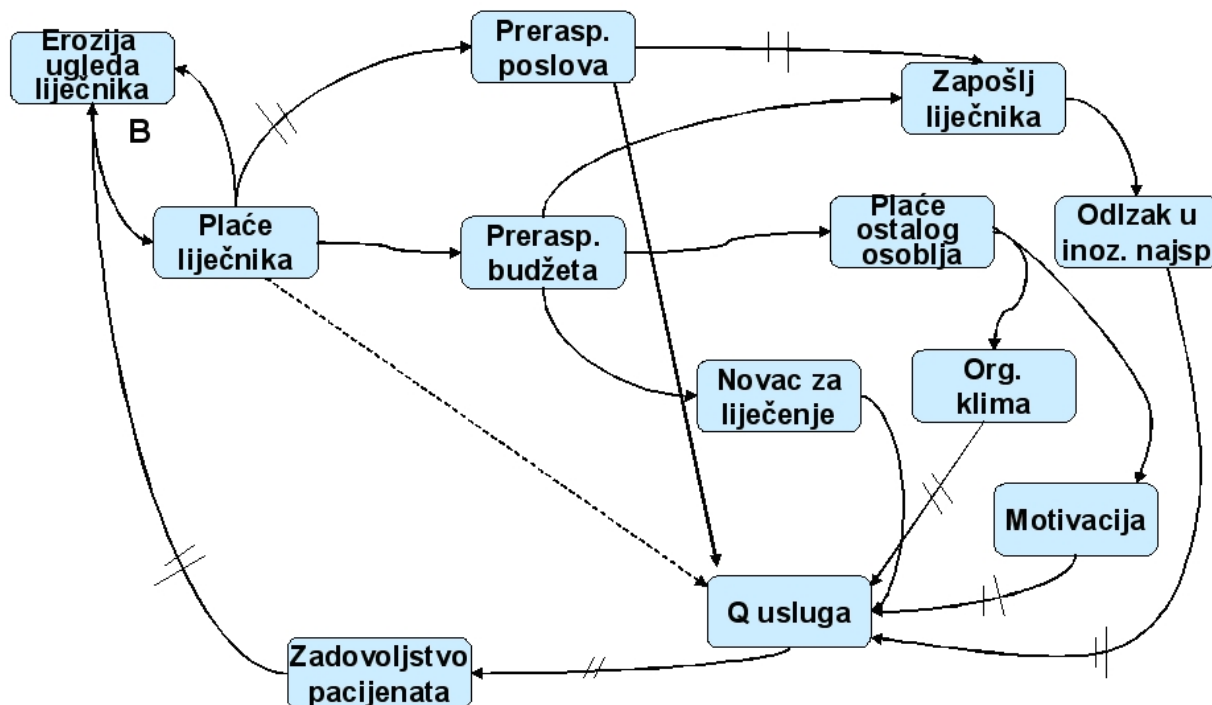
Erozija ugleda liječnika

B

Prerasp. poslova

Zapošlj liječnika

Plaće liječnika

Prerasp. budžeta

Plaće ostalog osoblja

Odlzak u inoz. najsp

Novac za liječenje

Org. klima

Motivacija

Q usluga

Zadovoljstvo pacijenata